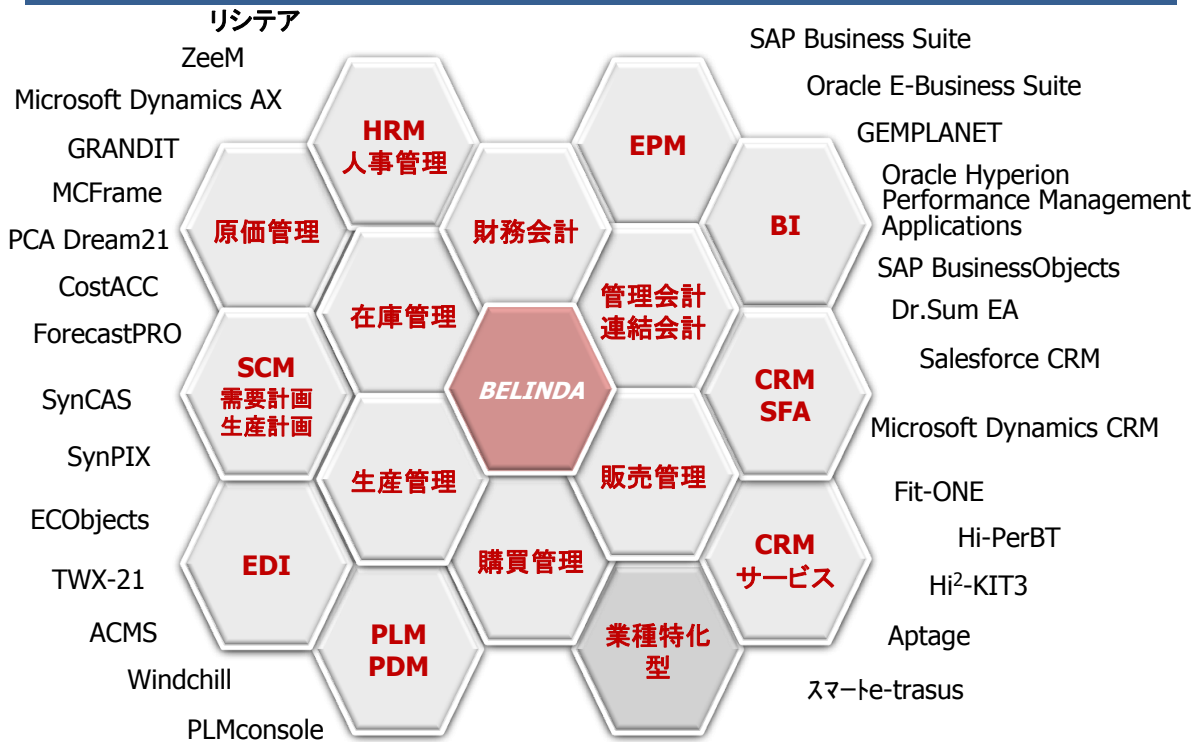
リシテア
ZeeM
Microsoft Dynamics AX
GRANDIT
MCFrame
PCA Dream21
CostACC
ForecastPRO
SynCAS
SynPIX
ECObjects
TWX-21
ACMS
Windchill
PLMconsole

HRM
人事管理

EPM

原価管理

財務会計

BI

在庫管理

管理会計
連結会計

SCM
需要計画
生産計画

BELINDA

CRM
SFA

生産管理

販売管理

EDI

購買管理

CRM
サービス

PLM
PDM

業種特化型

SAP Business Suite
Oracle E-Business Suite
GEMPLANET
Oracle Hyperion Performance Management Applications
SAP BusinessObjects
Dr.Sum EA
Salesforce CRM
Microsoft Dynamics CRM
Fit-ONE
Hi-PerBT
Hi$^2$-KIT3
Aptage
スマートe-trasus